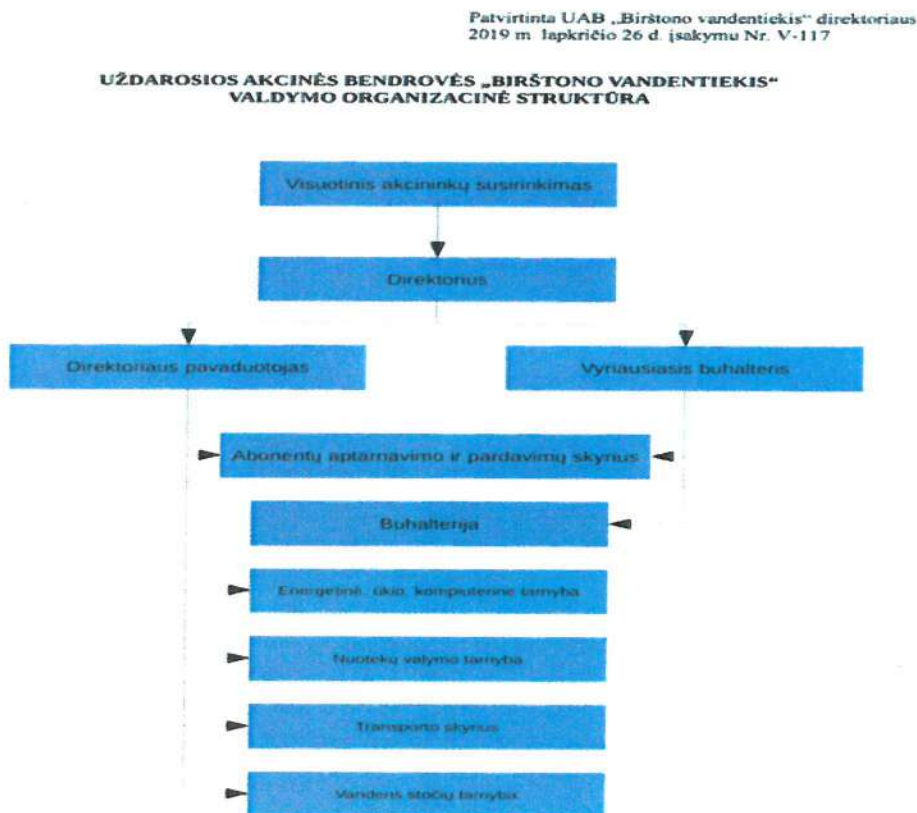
Patvirtinta UAB „Birštono vandentiekis" direktoriaus 2019 m. lapkričio 26 d. įsakymu Nr. V-117

UŽDAROSIOS AKCINĖS BENDROVĖS „BIRŠTONO VANDENTIEKIS" VALDYMO ORGANIZACINĖ STRUKTŪRA

Visuotinis akcininkų susirinkimas

Direktorius

Direktoriaus pavaduotojas

Vyriausiasis buhalteris

Abonentų aptarnavimo ir pardavimų skyrius

Buhalterija

Energetinė, ūkio, kompiuterinė tarnyba

Nuotekų valymo tarnyba

Transporto skyrius

Vandens stočių tarnyba